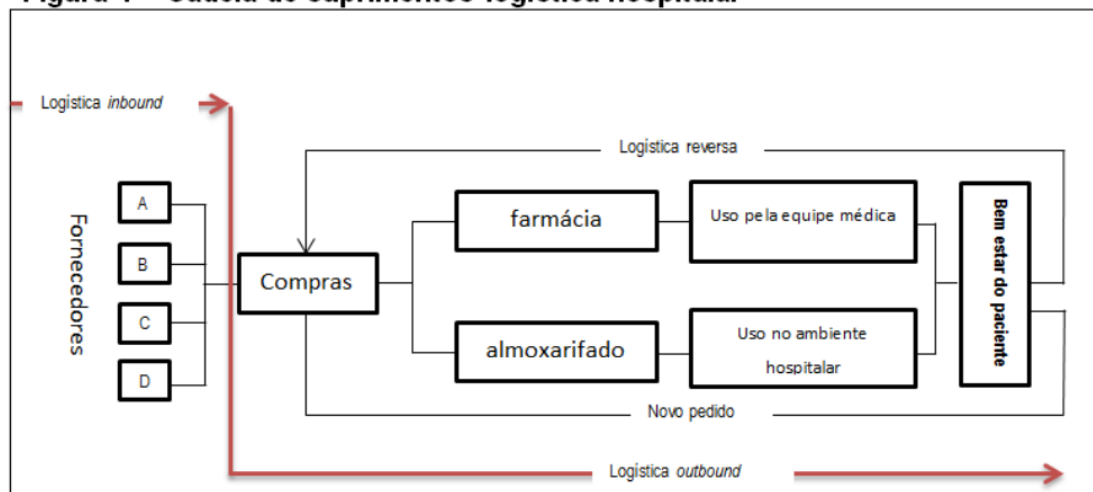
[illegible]

Logistica *inbound*

Logística reversa

Fornecedores

A

B

C

D

Compras

farmácia

almoxarifado

Uso pela equipe médica

Uso no ambiente hospitalar

Bem estar do paciente

Novo pedido

Logística *outbound*